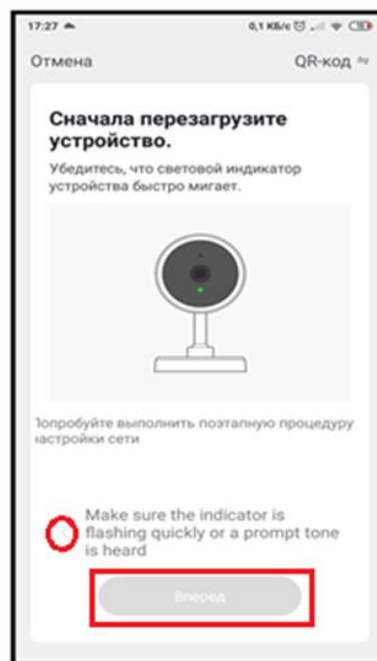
17:27 0,1 КБ/с

Отмена QR-код

Сначала перезагрузите устройство.

Убедитесь, что световой индикатор устройства быстро мигает.

Попробуйте выполнить поэтапную процедуру настройки сети

Make sure the indicator is flashing quickly or a prompt tone is heard

Вперед